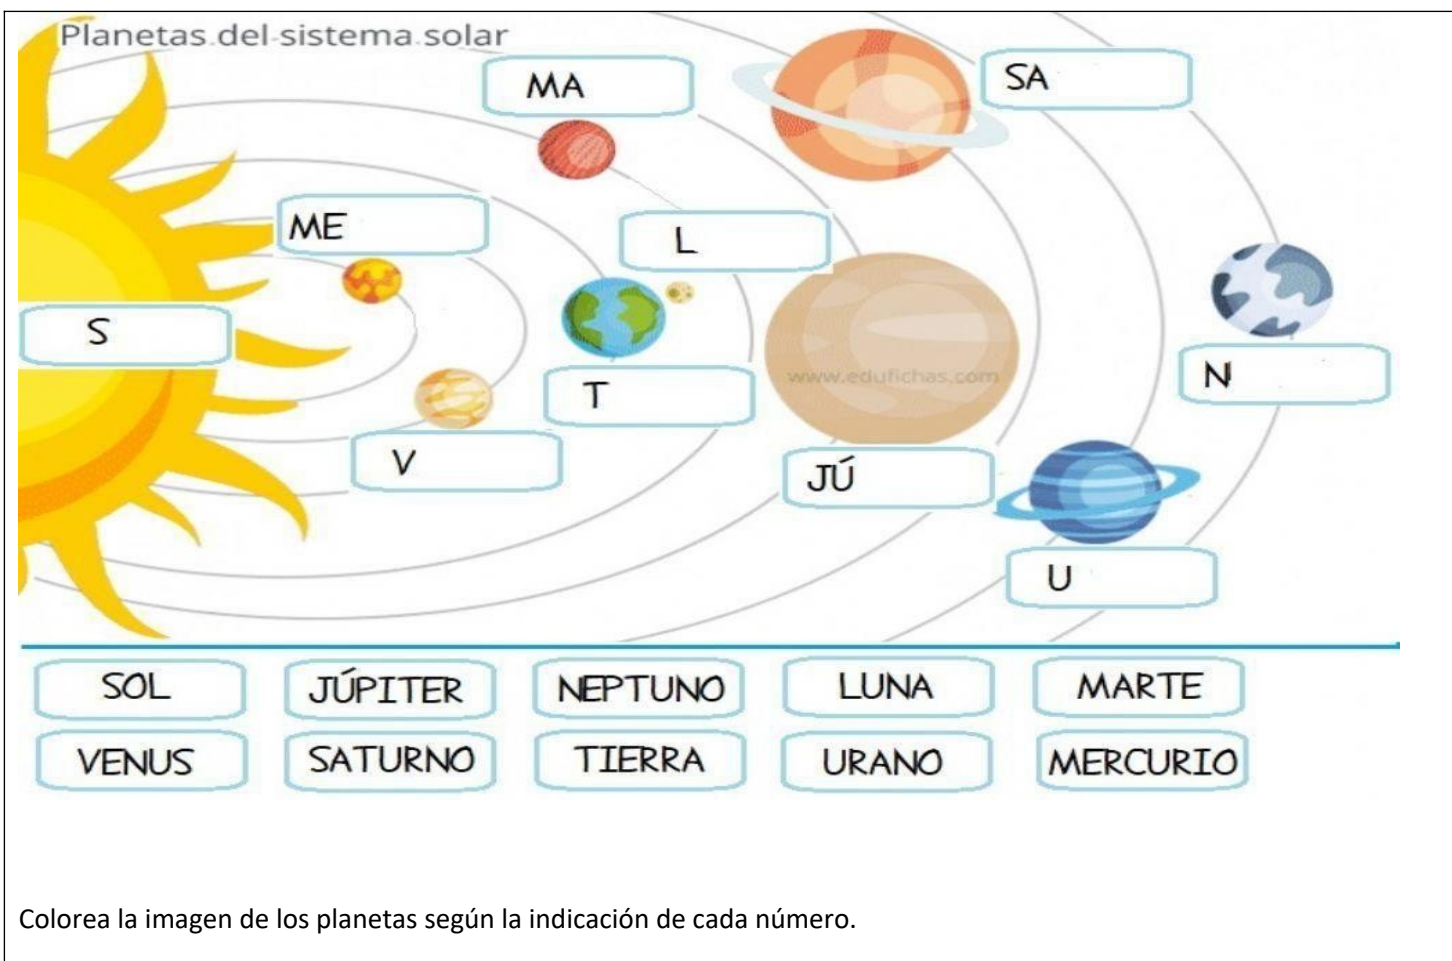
Planetas del sistema solar

MA

SA

ME

L

S

N

T

V

JÚ

U

www.edufichas.com

| SOL | JÚPITER | NEPTUNO | LUNA | MARTE |
|---|---|---|---|---|
| VENUS | SATURNO | TIERRA | URANO | MERCURIO |

Colorea la imagen de los planetas según la indicación de cada número.